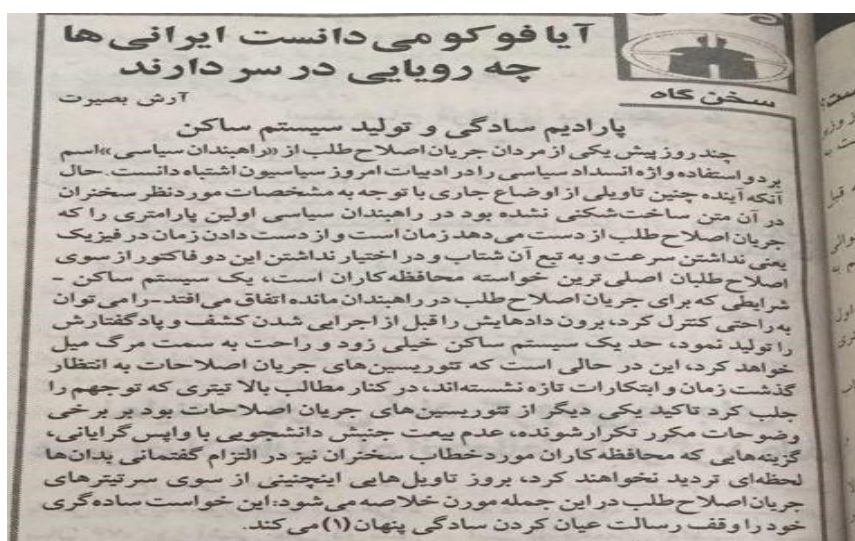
آیا فوکو می‌دانست ایرانی‌ها چه رویایی در سر دارند

سخن گاه

آرش بصیرت

پارادیم سادگی و تولید سیستم ساکن

چند روز پیش یکی از مردان جریان اصلاح طلب از «راهبندان سیاسی» اسم برد و استفاده واژه انسداد سیاسی را در ادبیات امروز سیاسیون اشتباه دانست. حال آنکه آینده چنین تاویلی از اوضاع جاری با توجه به مشخصات مورد نظر سخنران در آن متن ساخت‌شکنی نشده بود در راهبندان سیاسی اولین پارامتری را که جریان اصلاح طلب از دست می‌دهد زمان است و از دست دادن زمان در فیزیک یعنی نداشتن سرعت و به تبع آن شتاب و در اختیار نداشتن این دو فاکتور از سوی اصلاح طلبان اصلی‌ترین خواسته محافظه‌کاران است، یک سیستم ساکن - شرایطی که برای جریان اصلاح طلب در راهبندان مانده اتفاق می‌افتد - را می‌توان به راحتی کنترل کرد، برون دادهایش را قبل از اجرایی شدن کشف و پادگفتارش را تولید نمود، حد یک سیستم ساکن خیلی زود و راحت به سمت مرگ میل خواهد کرد، این در حالی است که تئوریسین‌های جریان اصلاحات به انتظار گذشت زمان و ابتکارات تازه نشسته‌اند، در کنار مطالب بالا تیتری که توجهم را جلب کرد تاکید یکی دیگر از تئوریسین‌های جریان اصلاحات بود بر برخی وضوحات مکرر تکرارشونده، عدم بیعت جنبش دانشجویی با واپس گرایانی، گزینه‌هایی که محافظه‌کاران مورد خطاب سخنران نیز در التزام گفتمانی بدان‌ها لحظه‌ای تردید نخواهند کرد، بروز تاویل‌هایی اینچنینی از سوی سرتیترهای جریان اصلاح طلب در این جمله موزون خلاصه می‌شود: این خواست ساده‌گری خود را وقف رسالت عیان کردن سادگی پنهان (۱) می‌کند.